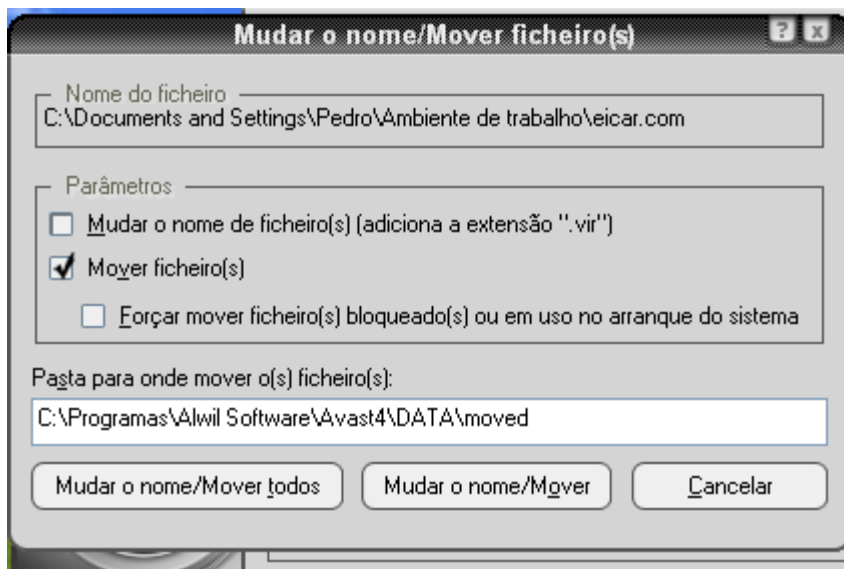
Mudar o nome/Mover ficheiro(s)

?
x

Nome do ficheiro
C:\Documents and Settings\Pedro\Ambiente de trabalho\eicar.com

Parâmetros
Mudar o nome de ficheiro(s) (adiciona a extensão ".vir")
Mover ficheiro(s)
Forçar mover ficheiro(s) bloqueado(s) ou em uso no arranque do sistema

Pasta para onde mover o(s) ficheiro(s):
C:\Programas\Alwil Software\Avast4\DATA\moved

Mudar o nome/Mover todos
Mudar o nome/Mover
Cancelar